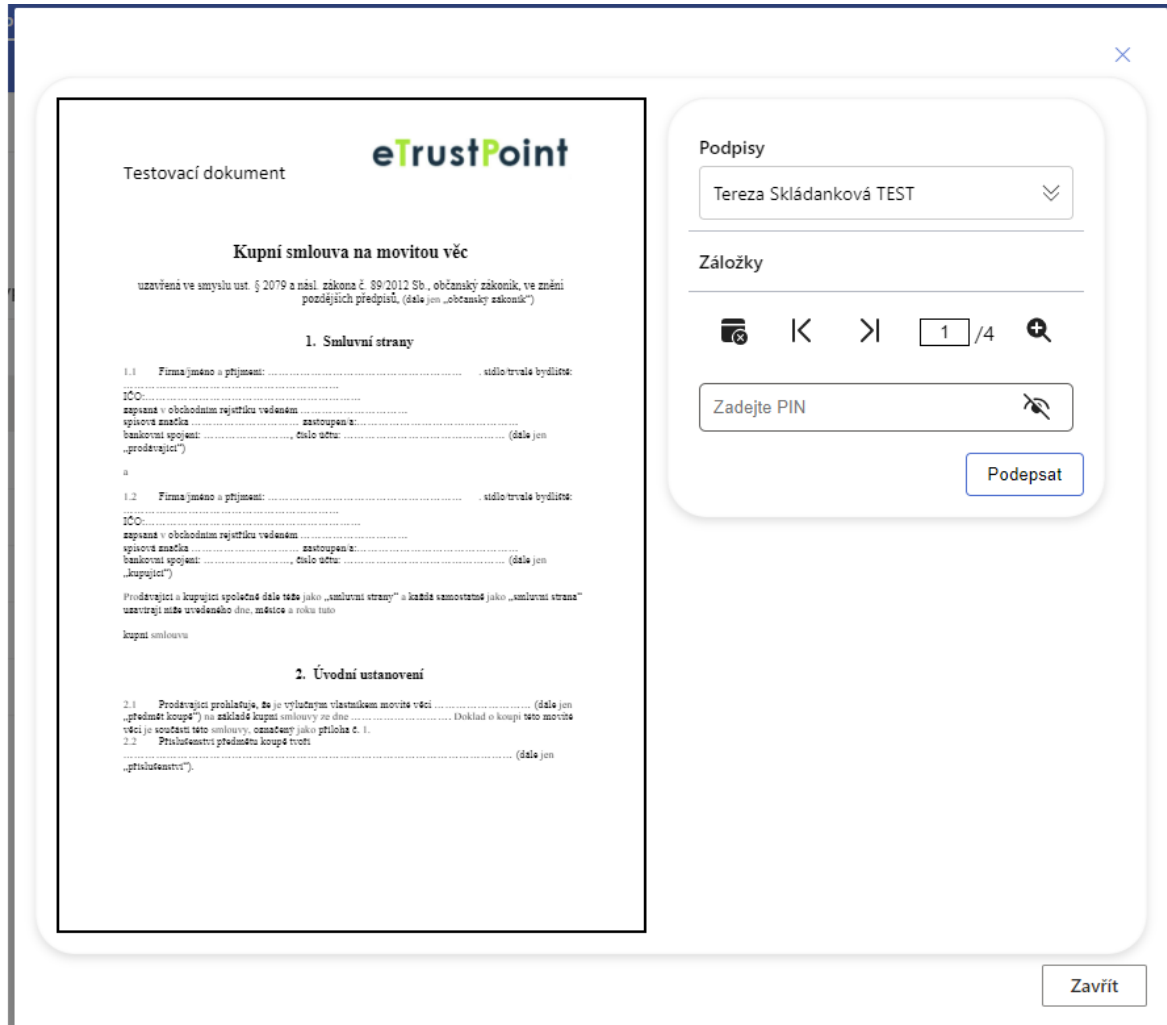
×

Testovací dokument

eTrustPoint

Kupní smlouva na movitou věc

uzavřená ve smyslu ust. § 2079 a násl. zákona č. 89/2012 Sb., občanský zákoník, ve znění pozdějších předpisů, (dále jen „občanský zákoník")

1. Smluvní strany

1.1 Firma/jméno a příjmení: ………………………………………… , sídlo/trvalé bydliště: ………………………………………
IČO:………………………………………
zapsaná v obchodním rejstříku vedeném ………………………
spisová značka ………………………, zastoupen/a:………………………………
bankovní spojení: ………………, číslo účtu: ……………………………… (dále jen „prodávající")

a

1.2 Firma/jméno a příjmení: ………………………………………… , sídlo/trvalé bydliště: ………………………………………
IČO:………………………………………
zapsaná v obchodním rejstříku vedeném ………………………
spisová značka ………………………, zastoupen/a:………………………………
bankovní spojení: ………………, číslo účtu: ……………………………… (dále jen „kupující")

Prodávající a kupující společně dále téže jako „smluvní strany" a každá samostatně jako „smluvní strana" uzavírají níže uvedeného dne, měsíce a roku tuto

kupní smlouvu

2. Úvodní ustanovení

2.1 Prodávající prohlašuje, že je výlučným vlastníkem movité věci ……………………… (dále jen „předmět koupě") na základě kupní smlouvy ze dne ……………………… Doklad o koupi této movité věci je součástí této smlouvy, označený jako příloha č. 1.
2.2 Příslušenství předmětu koupě tvoří ……………………………………………………………………… (dále jen „příslušenství").

Podpisy

Tereza Skládanková TEST

Záložky

1 /4

Zadejte PIN

Podepsat

Zavřít